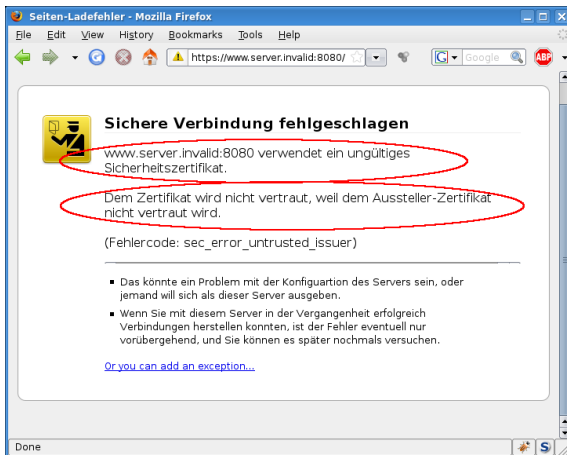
Seiten-Ladefehler - Mozilla Firefox

File Edit View History Bookmarks Tools Help

https://www.server.invalid:8080/

Google

ABP

Sichere Verbindung fehlgeschlagen

www.server.invalid:8080 verwendet ein ungültiges Sicherheitszertifikat.

Dem Zertifikat wird nicht vertraut, weil dem Aussteller-Zertifikat nicht vertraut wird.

(Fehlercode: sec_error_untrusted_issuer)

- Das könnte ein Problem mit der Konfiguartion des Servers sein, oder jemand will sich als dieser Server ausgeben.
- Wenn Sie mit diesem Server in der Vergangenheit erfolgreich Verbindungen herstellen konnten, ist der Fehler eventuell nur vorübergehend, und Sie können es später nochmals versuchen.

Or you can add an exception...

Done

S